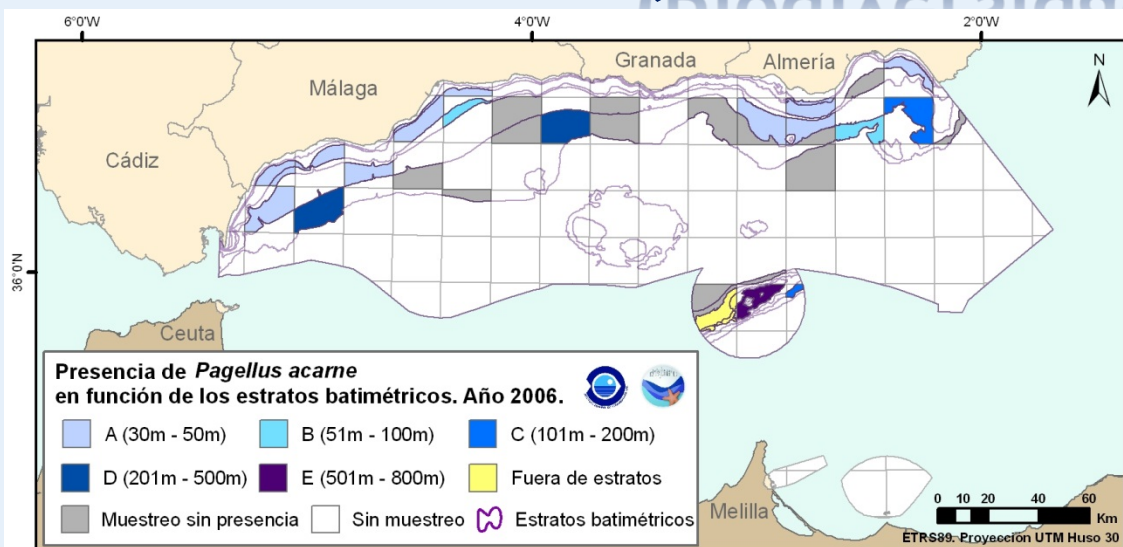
6°0'W
4°0'W
2°0'W
36°0'N
N
Granada
Almería
Málaga
Cádiz
Ceuta
Melilla

Presencia de *Pagellus acarne* en función de los estratos batimétricos. Año 2006.

A (30m - 50m)
B (51m - 100m)
C (101m - 200m)
D (201m - 500m)
E (501m - 800m)
Fuera de estratos
Muestreo sin presencia
Sin muestreo
Estratos batimétricos

0 10 20 40 60
Km
ETRS89. Proyección UTM Huso 30